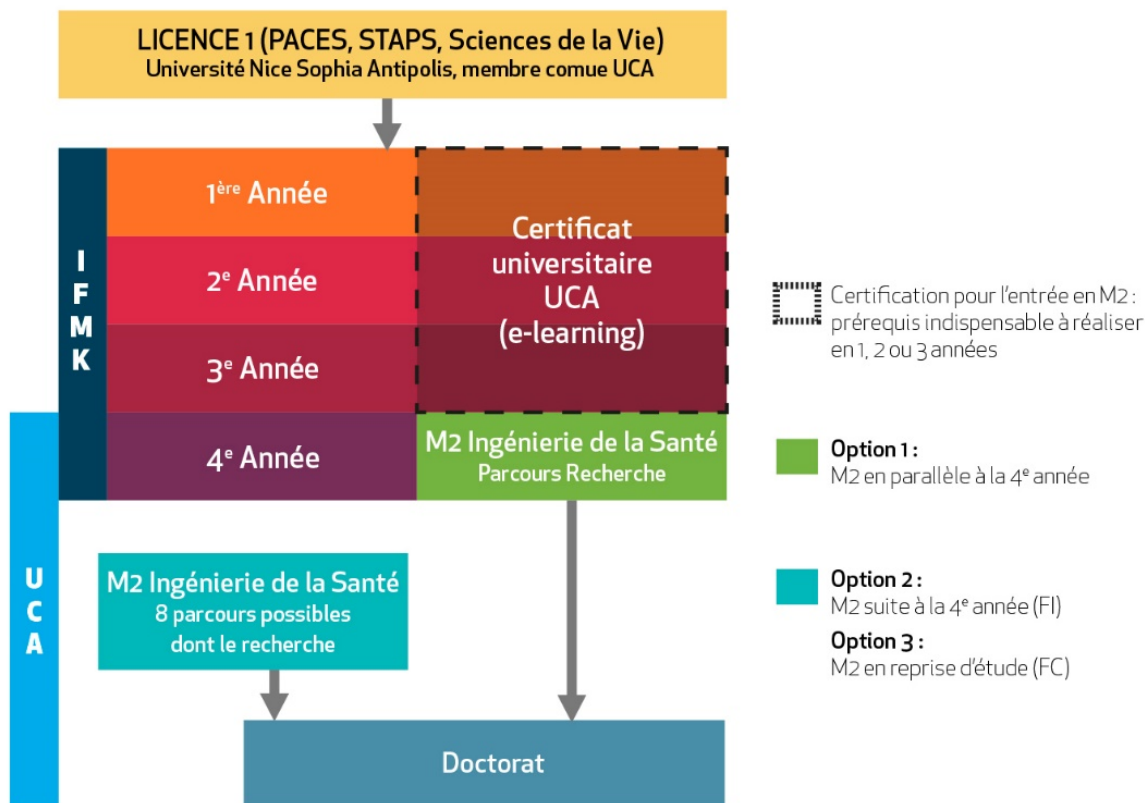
LICENCE 1 (PACES, STAPS, Sciences de la Vie)
Université Nice Sophia Antipolis, membre comue UCA

IFMK

1$^{ère}$ Année

2$^{e}$ Année

3$^{e}$ Année

4$^{e}$ Année

Certificat universitaire UCA (e-learning)

M2 Ingénierie de la Santé
Parcours Recherche

UCA

M2 Ingénierie de la Santé
8 parcours possibles dont le recherche

Doctorat

Certification pour l'entrée en M2 : prérequis indispensable à réaliser en 1, 2 ou 3 années

Option 1 :
M2 en parallèle à la 4$^{e}$ année

Option 2 :
M2 suite à la 4$^{e}$ année (FI)

Option 3 :
M2 en reprise d'étude (FC)